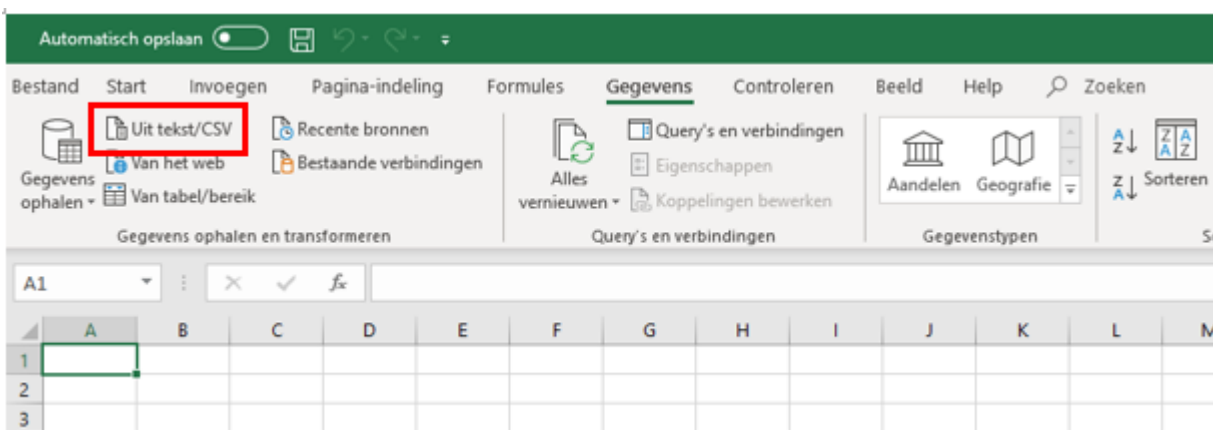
Automatisch opslaan

Bestand Start Invoegen Pagina-indeling Formules Gegevens Controleren Beeld Help Zoeken

Gegevens ophalen
Uit tekst/CSV
Van het web
Van tabel/bereik
Recente bronnen
Bestaande verbindingen
Gegevens ophalen en transformeren

Alles vernieuwen
Query's en verbindingen
Eigenschappen
Koppelingen bewerken
Query's en verbindingen

Aandelen Geografie
Gegevenstypen

Sorteren

A1

$f_x$

| | A | B | C | D | E | F | G | H | I | J | K | L | M |
|---|---|---|---|---|---|---|---|---|---|---|---|---|---|
| 1 | | | | | | | | | | | | | |
| 2 | | | | | | | | | | | | | |
| 3 | | | | | | | | | | | | | |